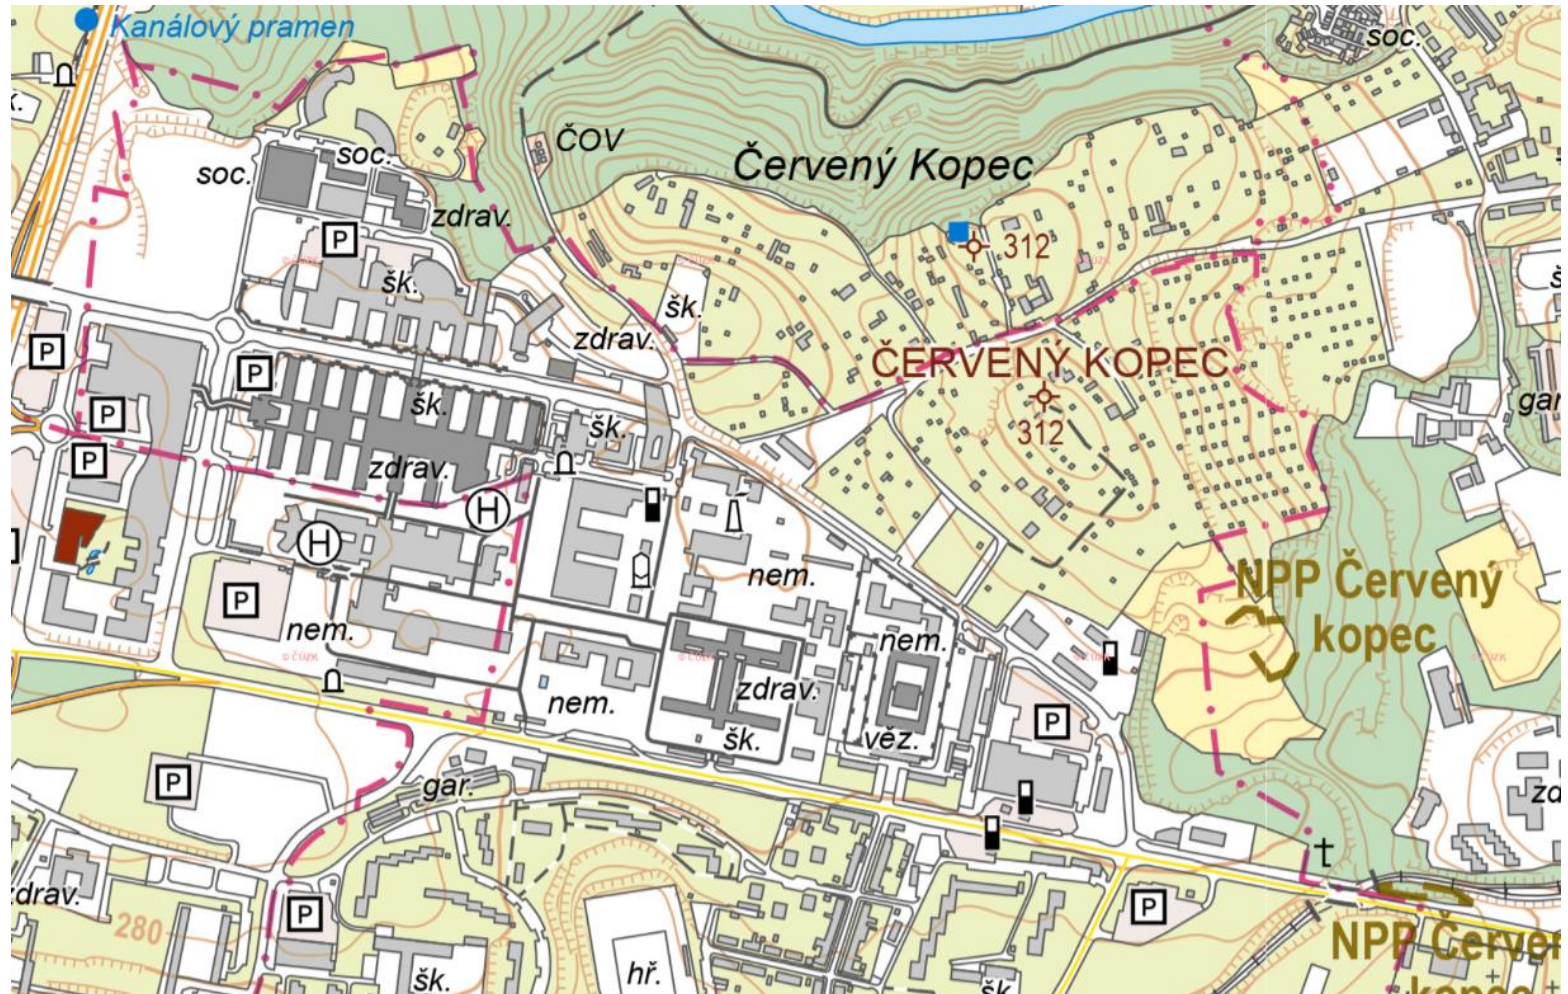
Kanálový pramen

soc.

ČOV

Červený Kopec

soc.

soc.

zdrav.

P

šk.

312

šk.

zdrav.

P

P

ČERVENÝ KOPEC

šk.

P

šk.

312

P

zdrav.

gar

H

H

nem.

NPP Červený kopec

P

nem.

nem.

P

zdrav.

nem.

šk.

věž.

P

gar.

zd

zdrav.

P

P

NPP Červe

280

šk.

hř.

šk.

© ČÚZK